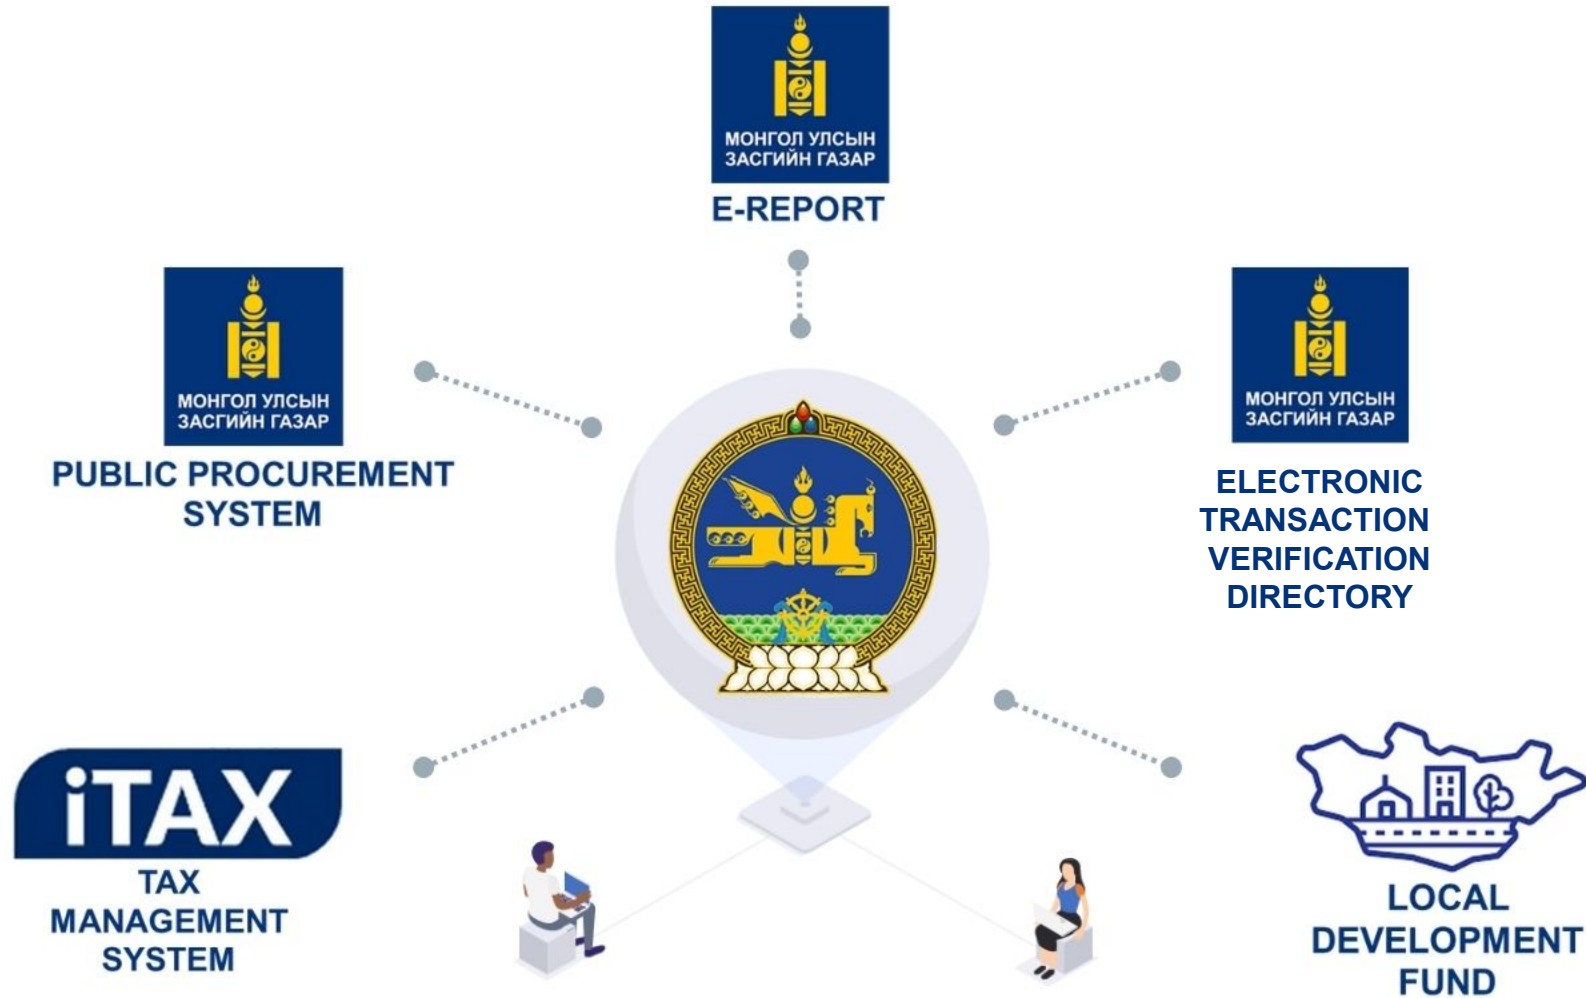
МОНГОЛ УЛСЫН ЗАСГИЙН ГАЗАР

E-REPORT

МОНГОЛ УЛСЫН ЗАСГИЙН ГАЗАР

PUBLIC PROCUREMENT SYSTEM

МОНГОЛ УЛСЫН ЗАСГИЙН ГАЗАР

ELECTRONIC TRANSACTION VERIFICATION DIRECTORY

iTAX

TAX MANAGEMENT SYSTEM

LOCAL DEVELOPMENT FUND